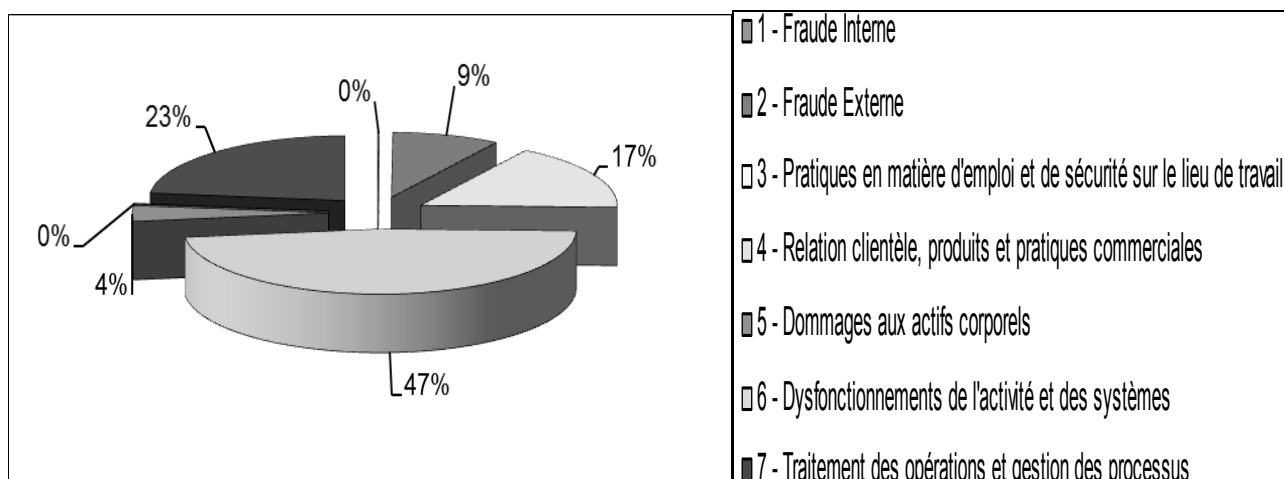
0%
9%
17%
23%
0%
4%
47%

1 - Fraude Interne
2 - Fraude Externe
3 - Pratiques en matière d'emploi et de sécurité sur le lieu de travail
4 - Relation clientèle, produits et pratiques commerciales
5 - Dommages aux actifs corporels
6 - Dysfonctionnements de l'activité et des systèmes
7 - Traitement des opérations et gestion des processus